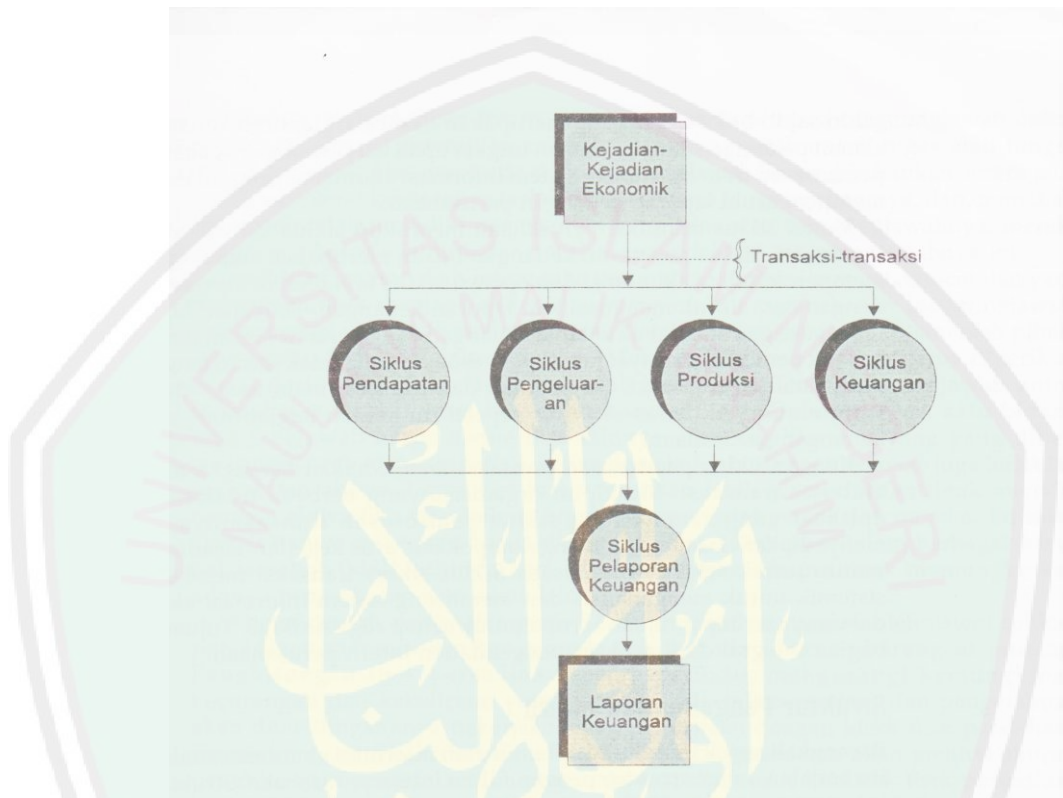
Kejadian-Kejadian Ekonomik

Transaksi-transaksi

Siklus Pendapatan

Siklus Pengeluar-an

Siklus Produksi

Siklus Keuangan

Siklus Pelaporan Keuangan

Laporan Keuangan

UNIVERSITAS ISLAM NEGERI MAULANA MALIK IBRAHIM